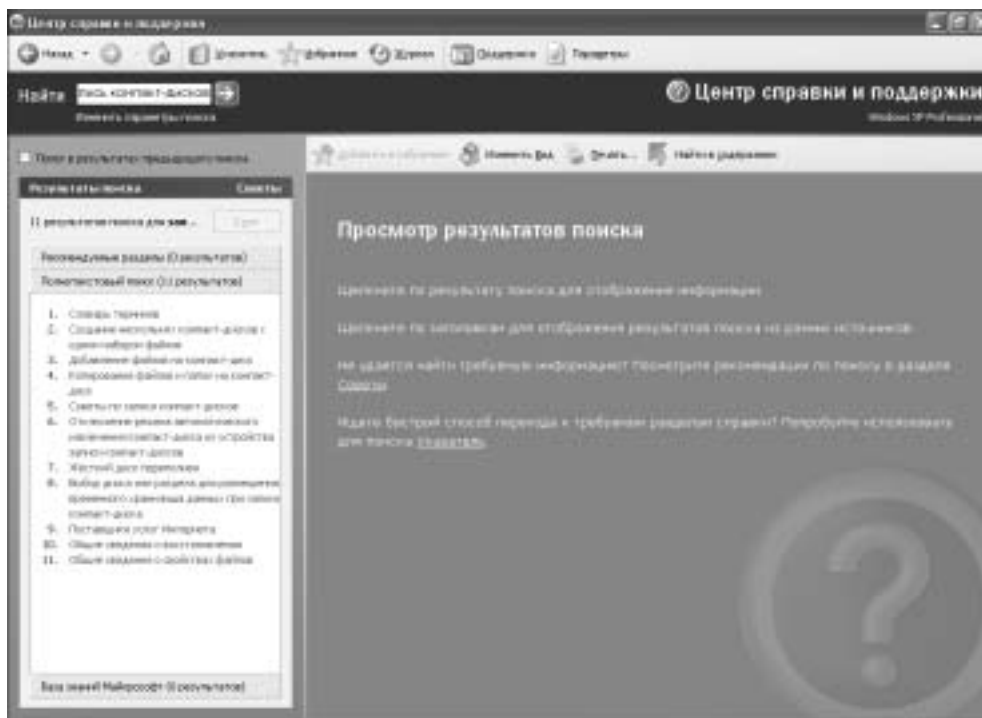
Центр справки и поддержки

Назад Избранное Журнал Оглавление Параметры

Найти запись компакт-дисков

Изменить параметры поиска

Центр справки и поддержки

Windows XP Professional

Поиск в результатах предыдущего поиска

Результаты поиска Советы

11 результатов поиска для зап...

Рекомендуемые разделы (0 результатов)

Полнотекстовый поиск (11 результатов)

1. Словарь терминов
2. Создание нескольких компакт-дисков с одним набором файлов
3. Добавление файлов на компакт-диск
4. Копирование файлов и папок на компакт-диск
5. Советы по записи компакт-дисков
6. Отключение режима автоматического извлечения компакт-диска из устройства записи компакт-дисков
7. Жесткий диск переполнен
8. Выбор диска или раздела для размещения временного хранилища данных при записи компакт-диска
9. Поставщики услуг Интернета
10. Общие сведения о восстановлении
11. Общие сведения о свойствах файлов

База знаний Майкрософт (0 результатов)

Добавить в избранное Изменить вид Печать... Найти в разделе

Просмотр результатов поиска

Щелкните по результату поиска для отображения информации.

Щелкните по заголовкам для отображения результатов поиска из разных источников.

Не удается найти требуемую информацию? Просмотрите рекомендации по поиску в разделе Советы.

Нужен быстрый способ перехода к требуемым разделам справки? Попробуйте использовать для поиска Указатель.